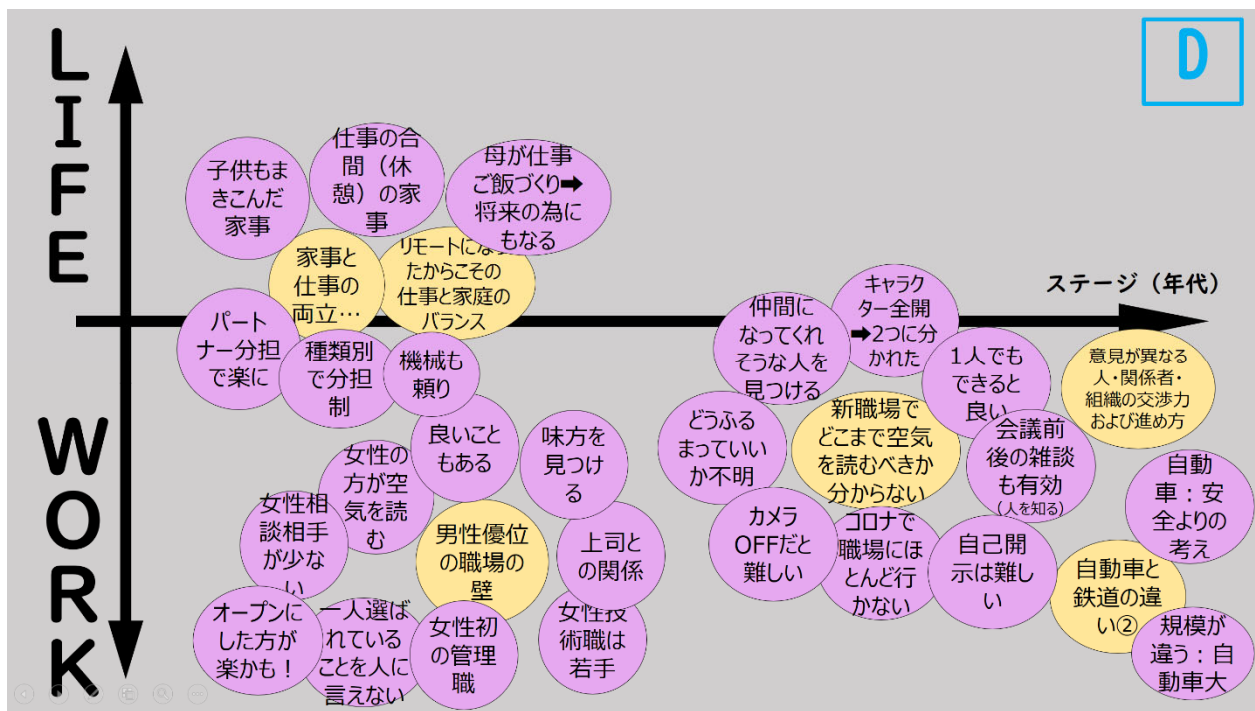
D

LIFE

WORK

ステージ（年代）

子供もまきこんだ家事

仕事の合間（休憩）の家事

母が仕事ご飯づくり➡将来の為にもなる

家事と仕事の両立…

リモートになったからこその仕事と家庭のバランス

パートナー分担で楽に

種類別で分担制

機械も頼り

良いこともある

女性の方が空気を読む

女性相談相手が少ない

味方を見つける

男性優位の職場の壁

上司との関係

オープンにした方が楽かも！

一人選ばれていることを人に言えない

女性初の管理職

女性技術職は若手

仲間になってくれそうな人を見つける

キャラクター全開➡2つに分かれた

1人でもできると良い

意見が異なる人・関係者・組織の交渉力および進め方

どうふるまっていいか不明

新職場でどこまで空気を読むべきか分からない

会議前後の雑談も有効（人を知る）

自動車：安全よりの考え

カメラOFFだと難しい

コロナで職場にほとんど行かない

自己開示は難しい

自動車と鉄道の違い②

規模が違う：自動車大